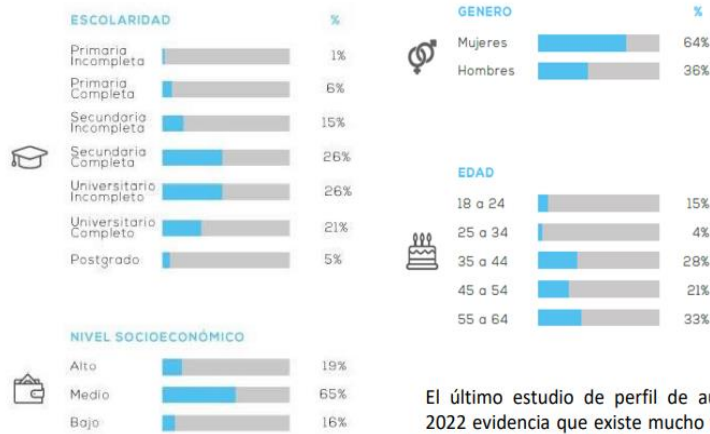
ESCOLARIDAD %

Primaria Incompleta 1%

Primaria Completa 6%

Secundaria Incompleta 15%

Secundaria Completa 26%

Universitario Incompleto 26%

Universitario Completo 21%

Postgrado 5%

NIVEL SOCIOECONÓMICO

Alto 19%

Medio 65%

Bajo 16%

GENERO %

Mujeres 64%

Hombres 36%

EDAD

18 a 24 15%

25 a 34 4%

35 a 44 28%

45 a 54 21%

55 a 64 33%

El último estudio de perfil de au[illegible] 2022 evidencia que existe mucho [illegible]